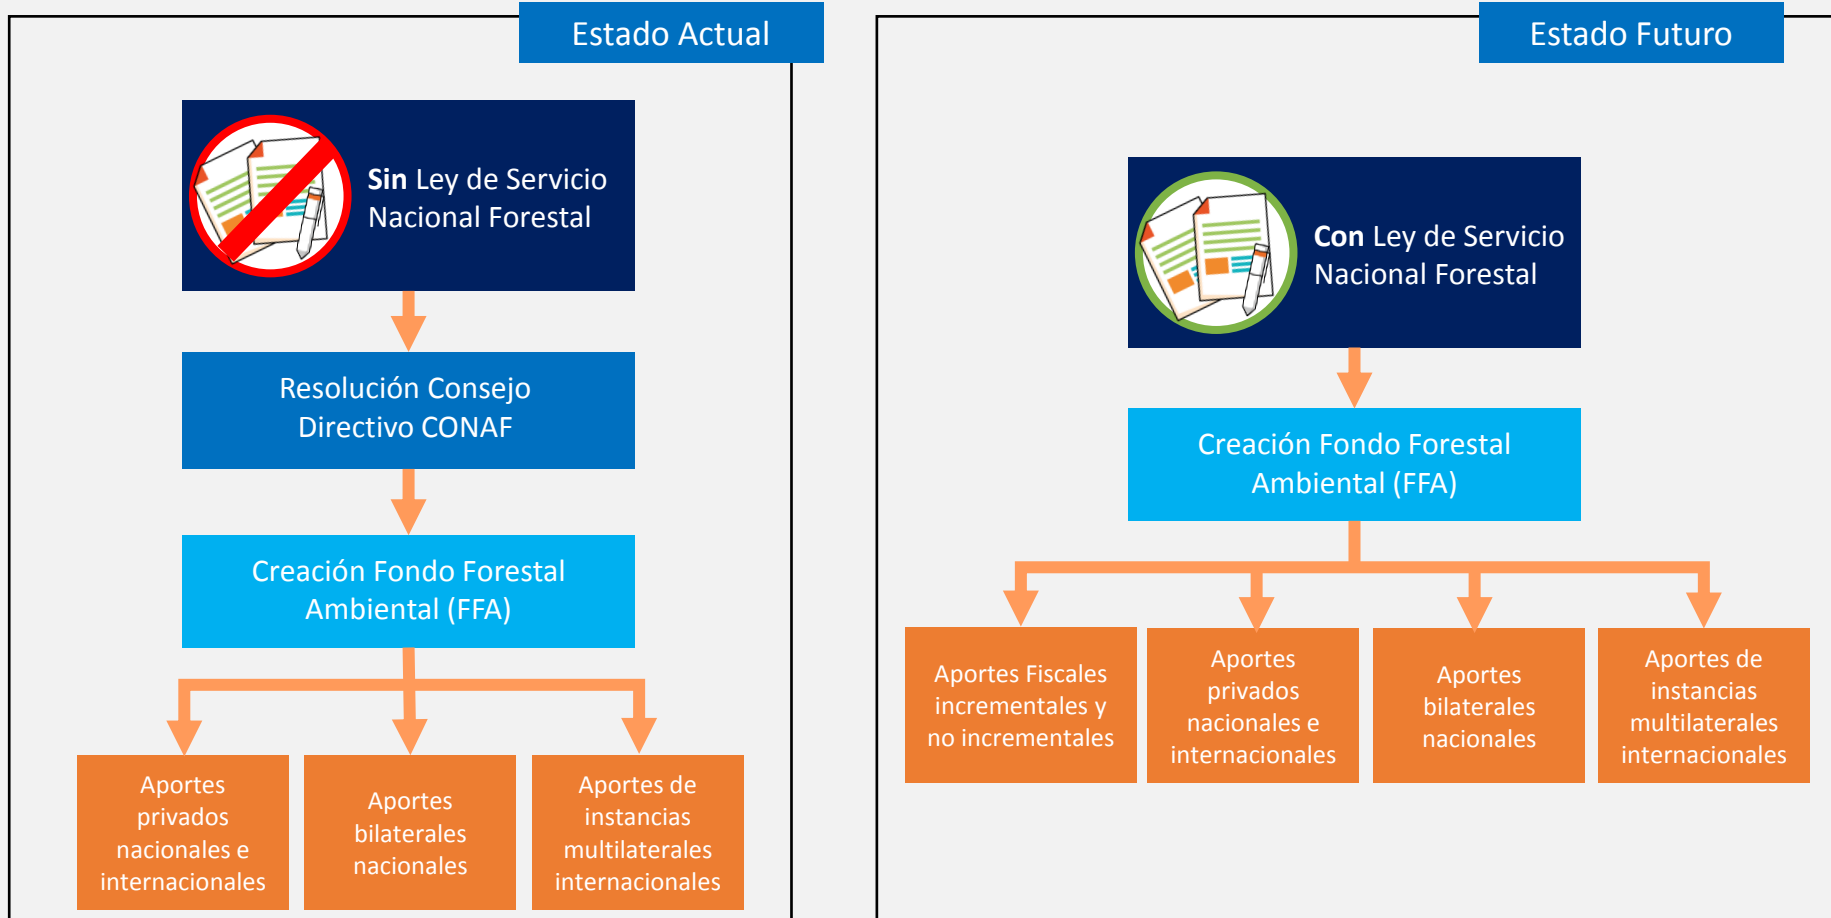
Estado Actual

**Sin** Ley de Servicio Nacional Forestal

Resolución Consejo Directivo CONAF

Creación Fondo Forestal Ambiental (FFA)

Aportes privados nacionales e internacionales

Aportes bilaterales nacionales

Aportes de instancias multilaterales internacionales

Estado Futuro

**Con** Ley de Servicio Nacional Forestal

Creación Fondo Forestal Ambiental (FFA)

Aportes Fiscales incrementales y no incrementales

Aportes privados nacionales e internacionales

Aportes bilaterales nacionales

Aportes de instancias multilaterales internacionales